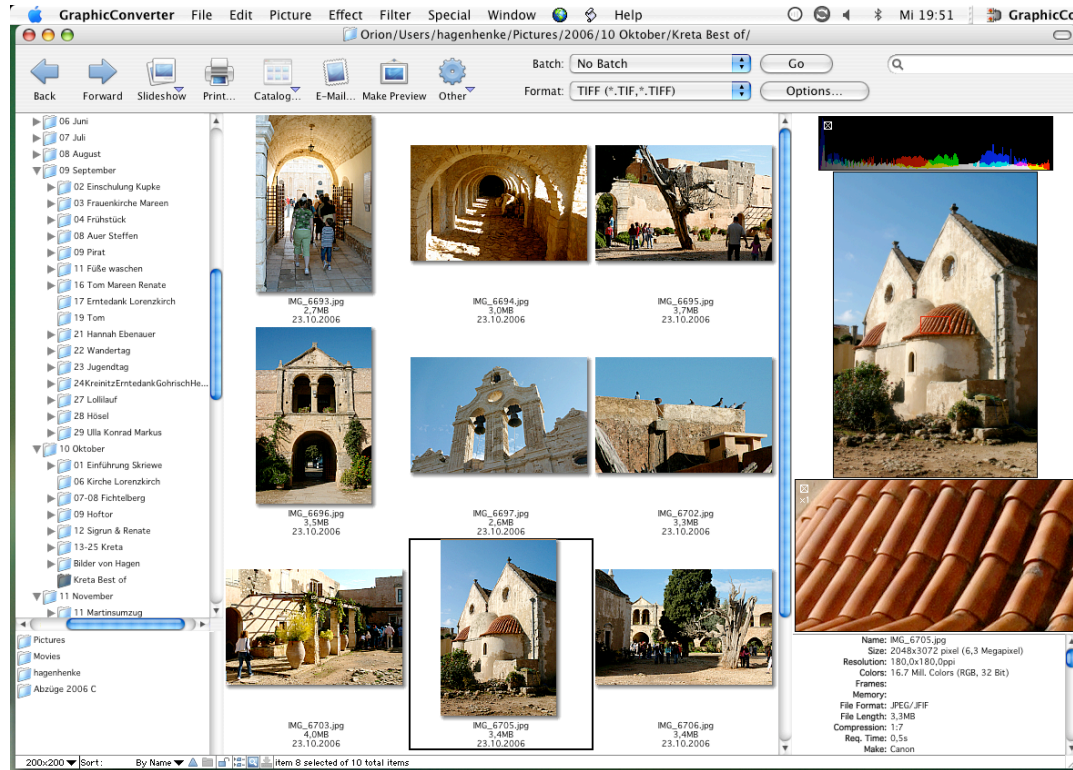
GraphicConverter File Edit Picture Effect Filter Special Window Help Mi 19:51 GraphicC

Orion/Users/hagenhenke/Pictures/2006/10 Oktober/Kreta Best of/

Back Forward Slideshow Print... Catalog... E-Mail... Make Preview Other

Batch: No Batch Go
Format: TIFF (*.TIF,*.TIFF) Options...

06 Juni
07 Juli
08 August
09 September
02 Einschulung Kupke
03 Frauenkirche Mareen
04 Frühstück
08 Auer Steffen
09 Pirat
11 Füße waschen
16 Tom Mareen Renate
17 Erntedank Lorenzkirch
19 Tom
21 Hannah Ebenauer
22 Wandertag
23 Jugendtag
24KreinitzErntedankGohrischHe...
27 Lollilauf
28 Hösel
29 Ulla Konrad Markus
10 Oktober
01 Einführung Skriewe
06 Kirche Lorenzkirch
07-08 Fichtelberg
09 Hoftor
12 Sigrun & Renate
13-25 Kreta
Bilder von Hagen
Kreta Best of
11 November
11 Martinsumzug

Pictures
Movies
hagenhenke
Abzüge 2006 C

IMG_6693.jpg
2,7MB
23.10.2006

IMG_6694.jpg
3,0MB
23.10.2006

IMG_6695.jpg
3,7MB
23.10.2006

IMG_6696.jpg
3,5MB
23.10.2006

IMG_6697.jpg
2,6MB
23.10.2006

IMG_6702.jpg
3,3MB
23.10.2006

IMG_6703.jpg
4,0MB
23.10.2006

IMG_6705.jpg
3,4MB
23.10.2006

IMG_6706.jpg
3,4MB
23.10.2006

x1

Name: IMG_6705.jpg
Size: 2048x3072 pixel (6,3 Megapixel)
Resolution: 180,0x180,0ppi
Colors: 16.7 Mill. Colors (RGB, 32 Bit)
Frames:
Memory:
File Format: JPEG/JFIF
File Length: 3,3MB
Compression: 1:7
Req. Time: 0,5s
Make: Canon

200x200 Sort: By Name item 8 selected of 10 total items